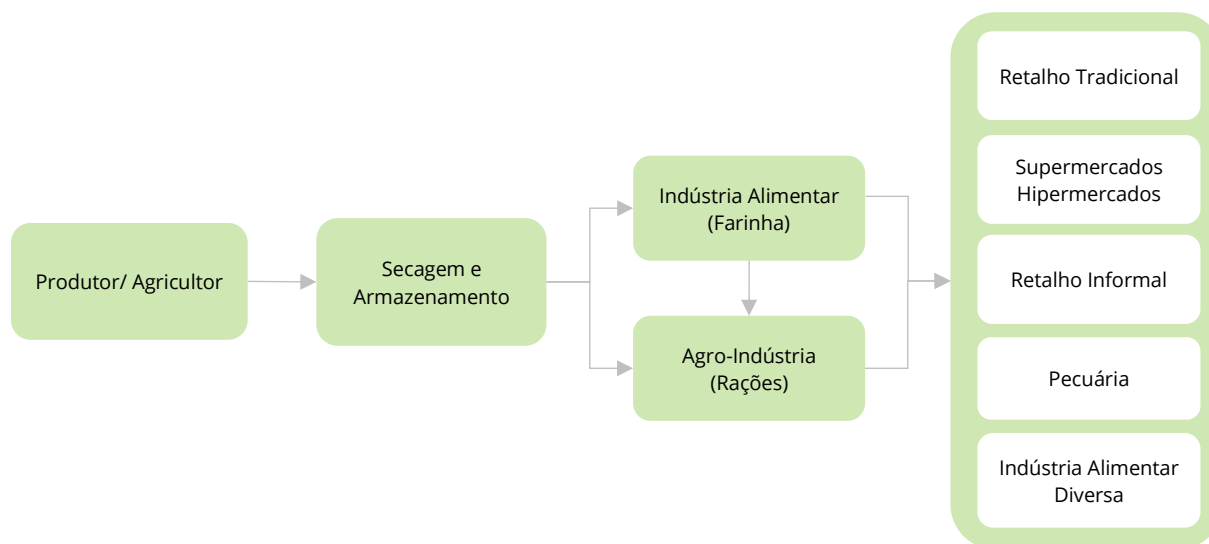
Produtor/ Agricultor

Secagem e Armazenamento

Indústria Alimentar (Farinha)

Agro-Indústria (Rações)

Retalho Tradicional

Supermercados Hipermercados

Retalho Informal

Pecuária

Indústria Alimentar Diversa